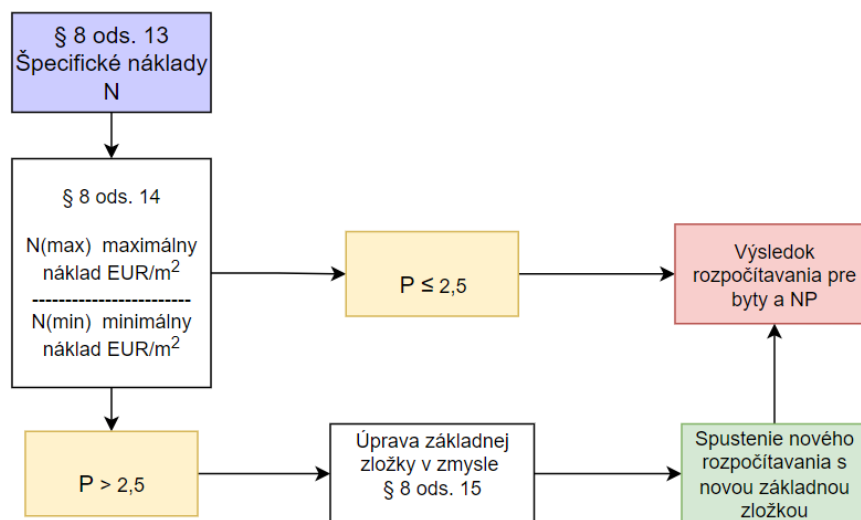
§ 8 ods. 13
Špecifické náklady
N

§ 8 ods. 14

N(max) maximálny náklad EUR/$m^2$
------------------------
N(min) minimálny náklad EUR/$m^2$

P ≤ 2,5

Výsledok rozpočítavania pre byty a NP

P > 2,5

Úprava základnej zložky v zmysle § 8 ods. 15

Spustenie nového rozpočítavania s novou základnou zložkou